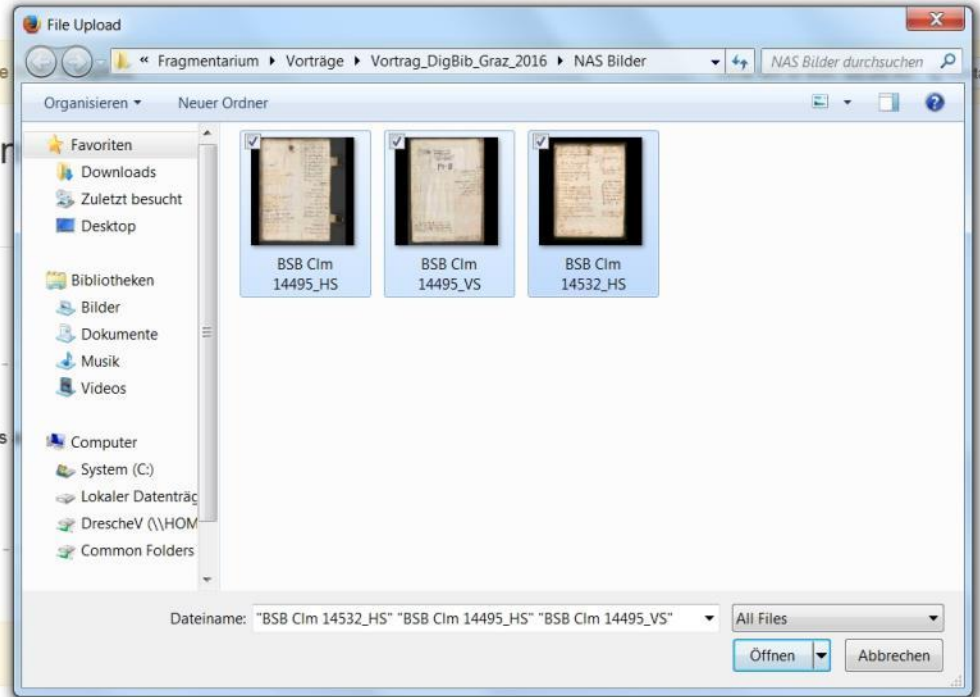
File Upload

« Fragmentarium ▸ Vorträge ▸ Vortrag_DigBib_Graz_2016 ▸ NAS Bilder

NAS Bilder durchsuchen

Organisieren ▾ Neuer Ordner

Favoriten
Downloads
Zuletzt besucht
Desktop

Bibliotheken
Bilder
Dokumente
Musik
Videos

Computer
System (C:)
Lokaler Datenträg
DrescheV (\\HOM
Common Folders

BSB Clm 14495_HS
BSB Clm 14495_VS
BSB Clm 14532_HS

Dateiname: "BSB Clm 14532_HS" "BSB Clm 14495_HS" "BSB Clm 14495_VS"

All Files

Öffnen

Abbrechen